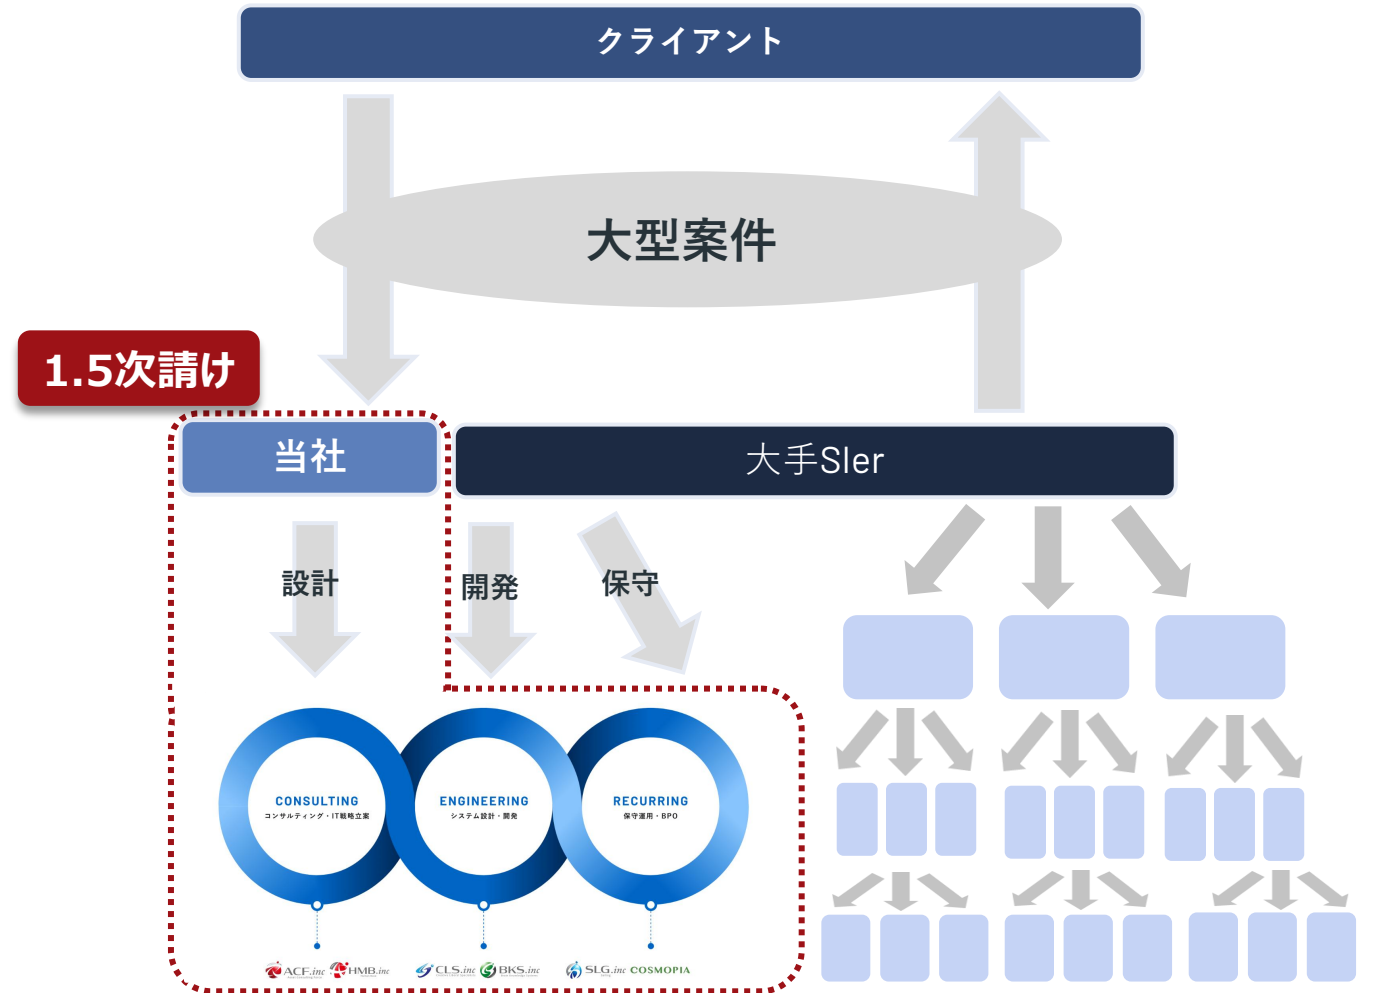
クライアント

大型案件

1.5次請け

当社

大手SIer

設計

開発

保守

CONSULTING
コンサルティング・IT戦略立案

ENGINEERING
システム設計・開発

RECURRING
保守運用・BPO

ACF.inc HMB.inc CLS.inc BKS.inc SLG.inc COSMOPIA